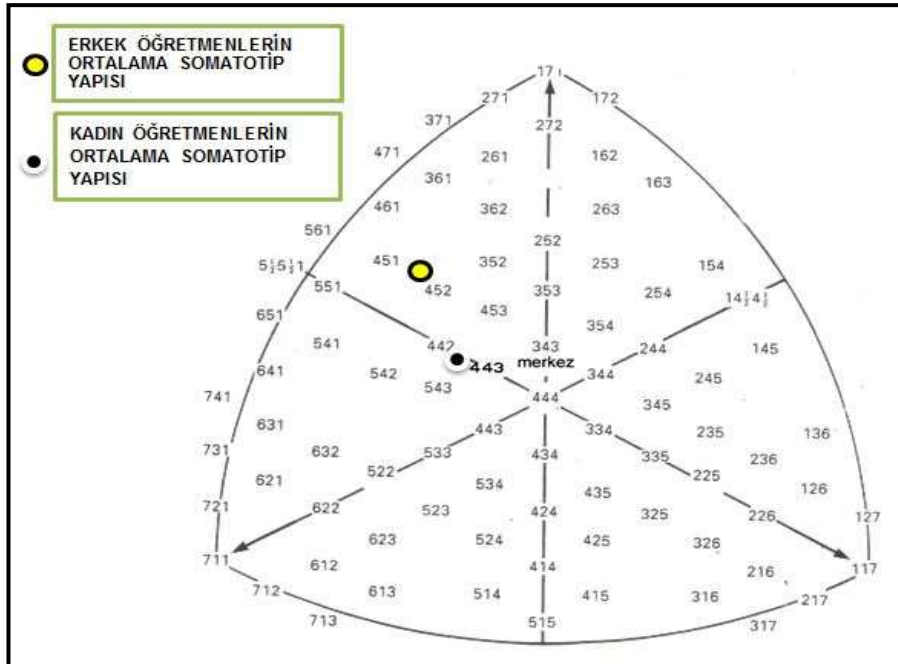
ERKEK ÖĞRETMENLERİN ORTALAMA SOMATOTİP YAPISI

KADIN ÖĞRETMENLERİN ORTALAMA SOMATOTİP YAPISI

171
271 172
371 272
471 261 162
361 163
461 362 263
561 252
$5\frac{1}{2}5\frac{1}{2}1$ 451 352 253 154
551 452 353 254 $14\frac{1}{2}4\frac{1}{2}$
651 453 354
541 442 343 244 145
641 443 merkez
542 543 344 245
741 444 345
631 443 334 235 136
731 632 533 434 335 236
621 522 534 435 225 126
721 622 523 424 325 226 127
623 524 425 326
711 612 414 216 117
712 613 514 415 316 217
713 515 317